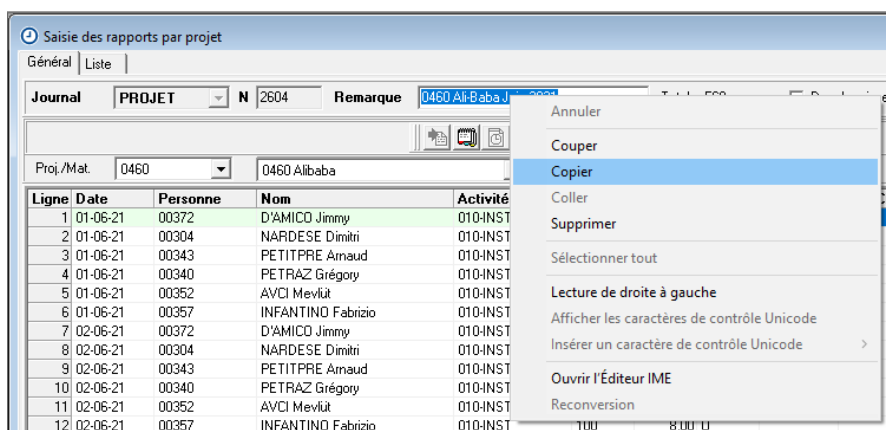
Saisie des rapports par projet

Général | Liste

Journal PROJET N 2604 Remarque 0460 Ali-Baba J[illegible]

Proj./Mat. 0460 0460 Alibaba

| Ligne | Date | Personne | Nom | Activité |
|---|---|---|---|---|
| 1 | 01-06-21 | 00372 | D'AMICO Jimmy | 010-INST |
| 2 | 01-06-21 | 00304 | NARDESE Dimitri | 010-INST |
| 3 | 01-06-21 | 00343 | PETITPRE Arnaud | 010-INST |
| 4 | 01-06-21 | 00340 | PETRAZ Grégory | 010-INST |
| 5 | 01-06-21 | 00352 | AVCI Mevlüt | 010-INST |
| 6 | 01-06-21 | 00357 | INFANTINO Fabrizio | 010-INST |
| 7 | 02-06-21 | 00372 | D'AMICO Jimmy | 010-INST |
| 8 | 02-06-21 | 00304 | NARDESE Dimitri | 010-INST |
| 9 | 02-06-21 | 00343 | PETITPRE Arnaud | 010-INST |
| 10 | 02-06-21 | 00340 | PETRAZ Grégory | 010-INST |
| 11 | 02-06-21 | 00352 | AVCI Mevlüt | 010-INST |
| 12 | 02-06-21 | 00357 | INFANTINO Fabrizio | 010-INST |

Annuler
Couper
Copier
Coller
Supprimer
Sélectionner tout
Lecture de droite à gauche
Afficher les caractères de contrôle Unicode
Insérer un caractère de contrôle Unicode
Ouvrir l'Éditeur IME
Reconversion